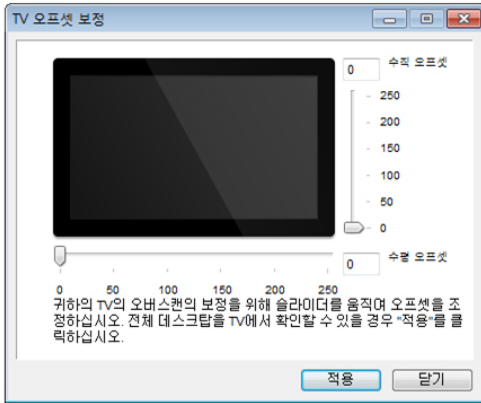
TV 오프셋 보정

0
수직 오프셋
250
200
150
100
50
0

0
수평 오프셋
0 50 100 150 200 250

귀하의 TV의 오버스캔의 보정을 위해 슬라이더를 움직여 오프셋을 조정하십시오. 전체 데스크탑을 TV에서 확인할 수 있을 경우 "적용"를 클릭하십시오.

적용
닫기